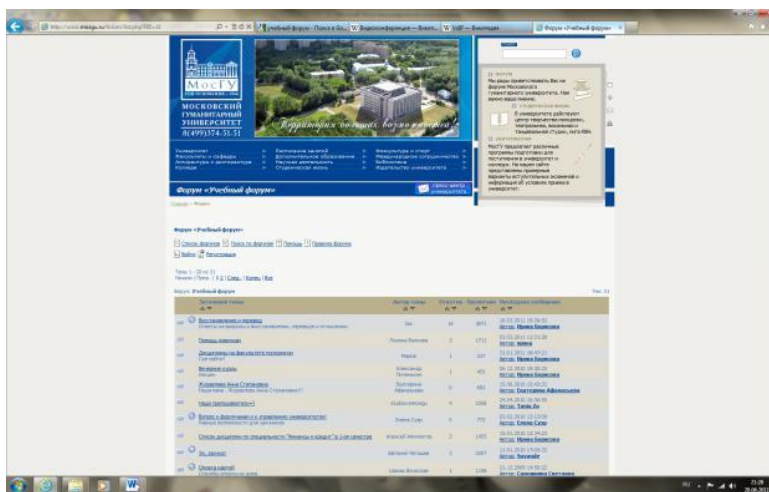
Учебный форум - Поиск в Go...
Видеоконференция — Блогп...
ВКР — Википедия
Форум «Учебный форум»

МосГУ
МОСКОВСКИЙ
ГУМАНИТАРНЫЙ
УНИВЕРСИТЕТ
8(499)374-51-51

Форум «Учебный форум»

Форум «Учебный форум»

Список форумов
Поиск по форуму
Правила форума
Войти
Регистрация

Форум: Учебный форум

| Заголовок темы | Автор темы | Ответов | Просмотров | Последнее сообщение |
|---|---|---|---|---|
| Восстановление и перевод | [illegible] | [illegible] | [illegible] | Автор: Ирина Борисова |
| Помощь ректора | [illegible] | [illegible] | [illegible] | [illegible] |
| Дисциплины факультета психологии | Мария | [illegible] | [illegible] | Автор: Ирина Борисова |
| Вечерние курсы | Александр | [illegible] | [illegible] | Автор: Ирина Борисова |
| Жукова Анна Степановна | Екатерина Афанасьева | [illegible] | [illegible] | Автор: Екатерина Афанасьева |
| Наши преподаватели | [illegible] | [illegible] | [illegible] | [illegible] |
| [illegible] | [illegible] | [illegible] | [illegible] | Автор: Елена Сухо |
| Список дисциплин по специальности "Финансы и кредит" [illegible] | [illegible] | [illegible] | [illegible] | Автор: Ирина Борисова |
| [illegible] | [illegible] | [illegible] | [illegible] | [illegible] |
| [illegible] | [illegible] | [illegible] | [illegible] | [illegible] |

RU 21:28